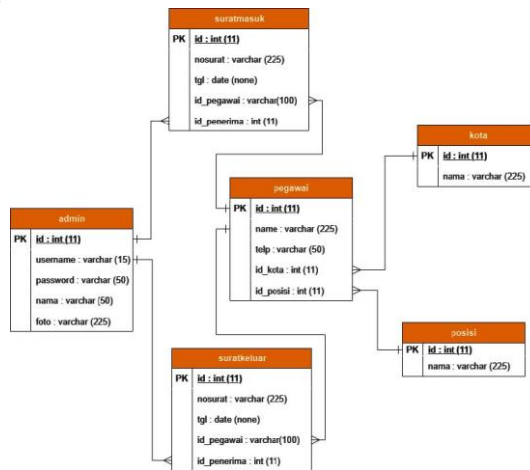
suratmasuk

| PK | id : int (11) |
|---|---|
| | nosurat : varchar (225) |
| | tgl : date (none) |
| | id_pegawai : varchar(100) |
| | id_penerima : int (11) |

kota

| PK | id : int (11) |
|---|---|
| | nama : varchar (225) |

pegawai

| PK | id : int (11) |
|---|---|
| | name : varchar (225) |
| | telp : varchar (50) |
| | id_kota : int (11) |
| | id_posisi : int (11) |

admin

| PK | id : int (11) |
|---|---|
| | username : varchar (15) |
| | password : varchar (50) |
| | nama : varchar (50) |
| | foto : varchar (225) |

posisi

| PK | id : int (11) |
|---|---|
| | nama : varchar (225) |

suratkeluar

| PK | id : int (11) |
|---|---|
| | nosurat : varchar (225) |
| | tgl : date (none) |
| | id_pegawai : varchar(100) |
| | id_penerima : int (11) |